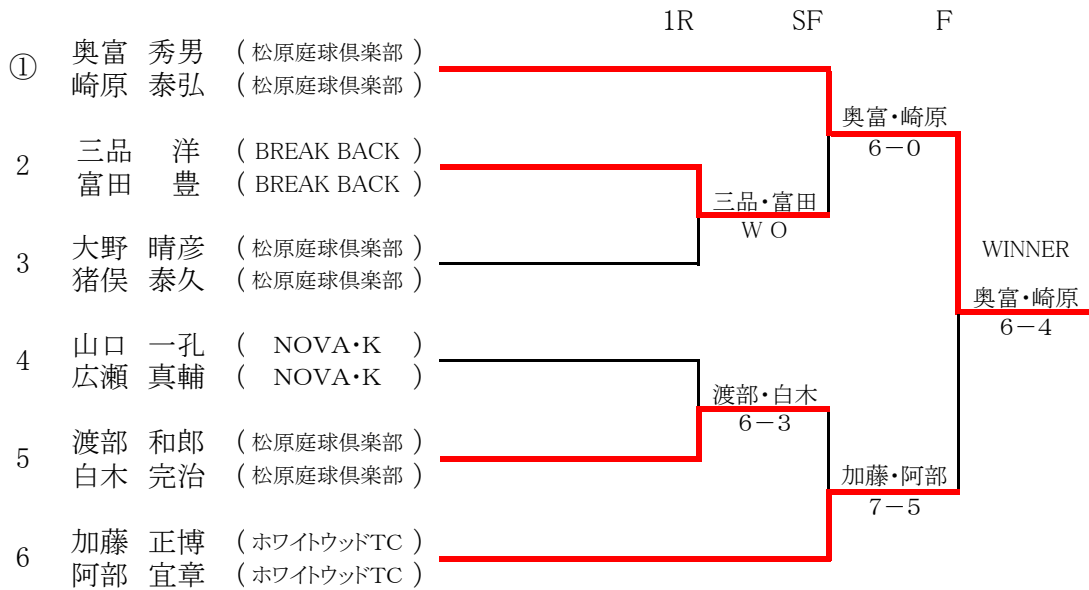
1R SF F

① 奥富 秀男 ( 松原庭球倶楽部 )
崎原 泰弘 ( 松原庭球倶楽部 )

2 三品 洋 ( BREAK BACK )
富田 豊 ( BREAK BACK )

3 大野 晴彦 ( 松原庭球倶楽部 )
猪俣 泰久 ( 松原庭球倶楽部 )

4 山口 一孔 ( NOVA･K )
広瀬 真輔 ( NOVA･K )

5 渡部 和郎 ( 松原庭球倶楽部 )
白木 完治 ( 松原庭球倶楽部 )

6 加藤 正博 ( ホワイトウッドTC )
阿部 宜章 ( ホワイトウッドTC )

三品・富田
W O

渡部・白木
6－3

奥富・崎原
6－0

加藤・阿部
7－5

WINNER
奥富・崎原
6－4